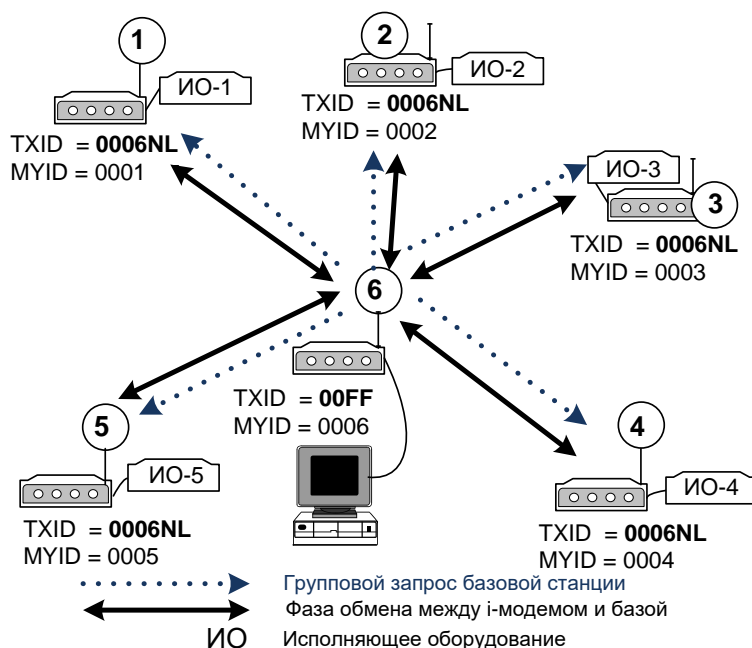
1

ИО-1

TXID = **0006NL**
MYID = 0001

2

ИО-2

TXID = **0006NL**
MYID = 0002

ИО-3

3

TXID = **0006NL**
MYID = 0003

6

TXID = **00FF**
MYID = 0006

5

ИО-5

TXID = **0006NL**
MYID = 0005

4

ИО-4

TXID = **0006NL**
MYID = 0004

Групповой запрос базовой станции

Фаза обмена между i-модемом и базой

ИО Исполняющее оборудование